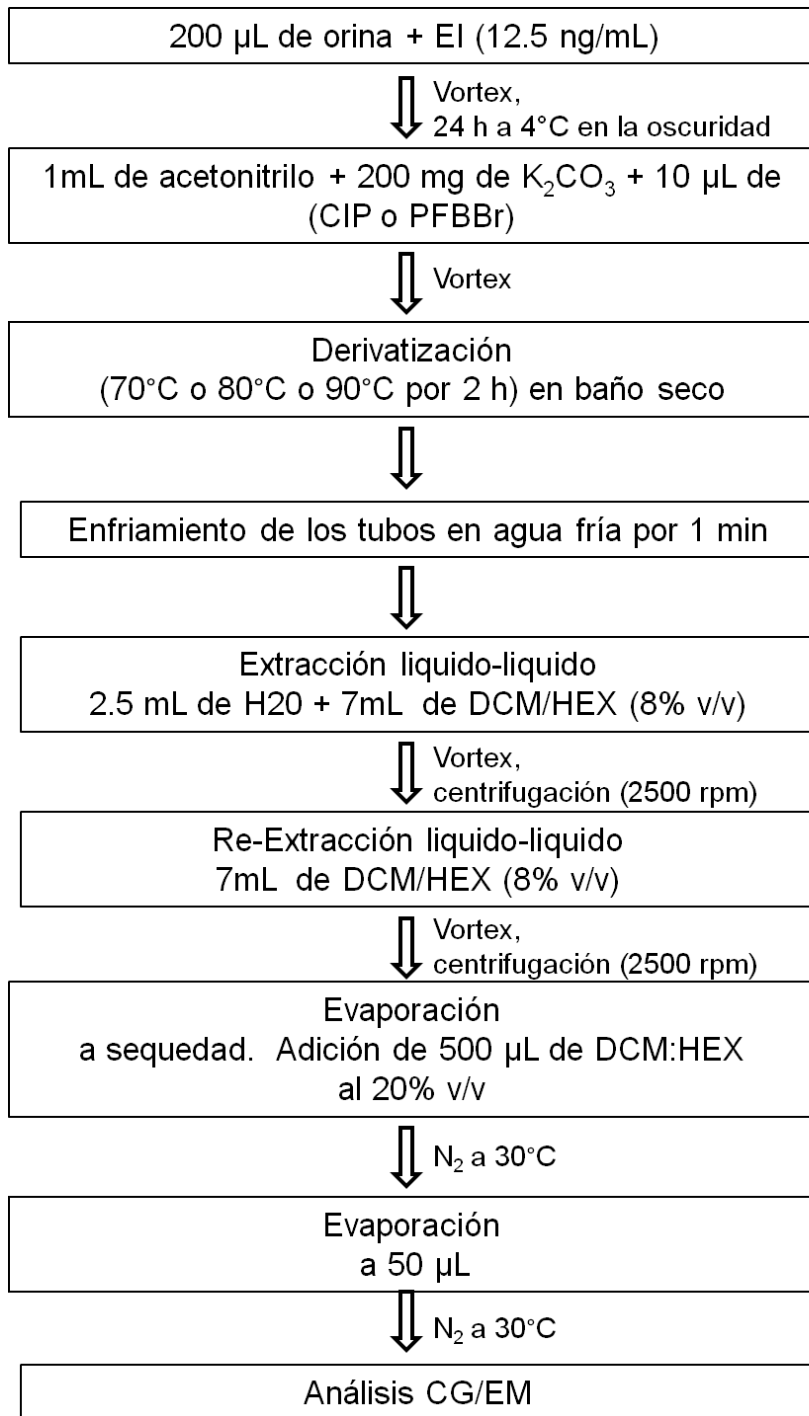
200 µL de orina + EI (12.5 ng/mL)

Vortex, 24 h a 4°C en la oscuridad

1mL de acetonitrilo + 200 mg de $K_2CO_3$ + 10 µL de (CIP o PFBBr)

Vortex

Derivatización (70°C o 80°C o 90°C por 2 h) en baño seco

Enfriamiento de los tubos en agua fría por 1 min

Extracción liquido-liquido 2.5 mL de H20 + 7mL de DCM/HEX (8% v/v)

Vortex, centrifugación (2500 rpm)

Re-Extracción liquido-liquido 7mL de DCM/HEX (8% v/v)

Vortex, centrifugación (2500 rpm)

Evaporación a sequedad. Adición de 500 µL de DCM:HEX al 20% v/v

$N_2$ a 30°C

Evaporación a 50 µL

$N_2$ a 30°C

Análisis CG/EM